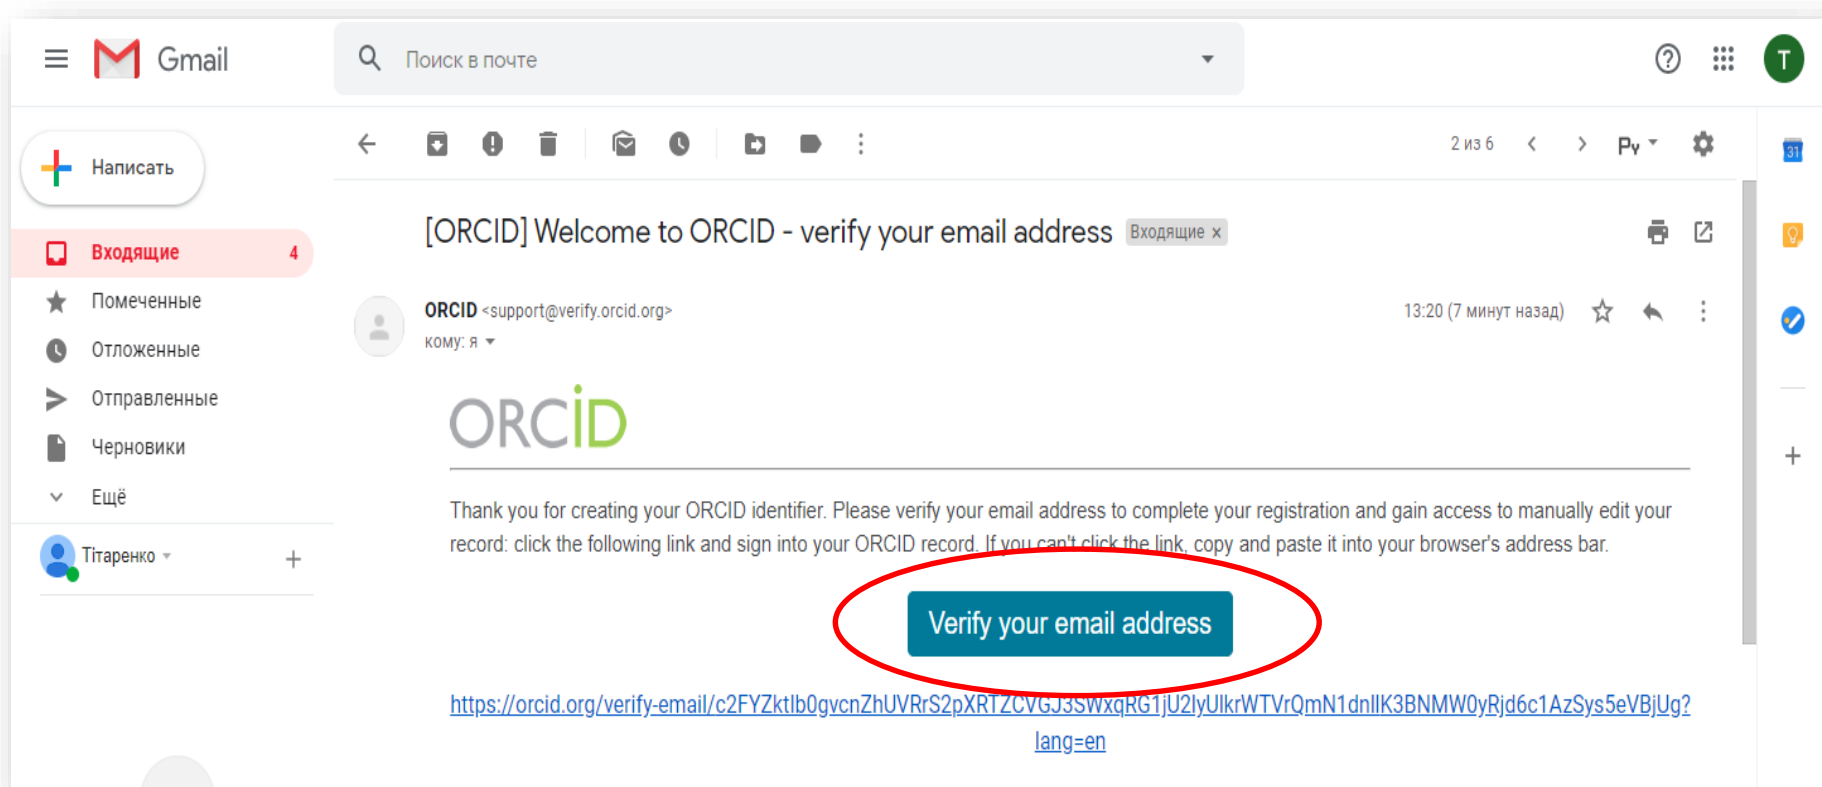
Gmail

Поиск в почте

T

Написать

Входящие 4

Помеченные

Отложенные

Отправленные

Черновики

Ещё

Тітаренко

2 из 6

Ру

[ORCID] Welcome to ORCID - verify your email address Входящие x

ORCID <support@verify.orcid.org>

кому: я

13:20 (7 минут назад)

ORCiD

Thank you for creating your ORCID identifier. Please verify your email address to complete your registration and gain access to manually edit your record: click the following link and sign into your ORCID record. If you can't click the link, copy and paste it into your browser's address bar.

Verify your email address

https://orcid.org/verify-email/c2FYZktlb0gvcnZhUVRrS2pXRTZCVGJ3SWxqRG1jU2lyUlkrWTVrQmN1dnlIK3BNMW0yRjd6c1AzSys5eVBjUg?lang=en

31

+